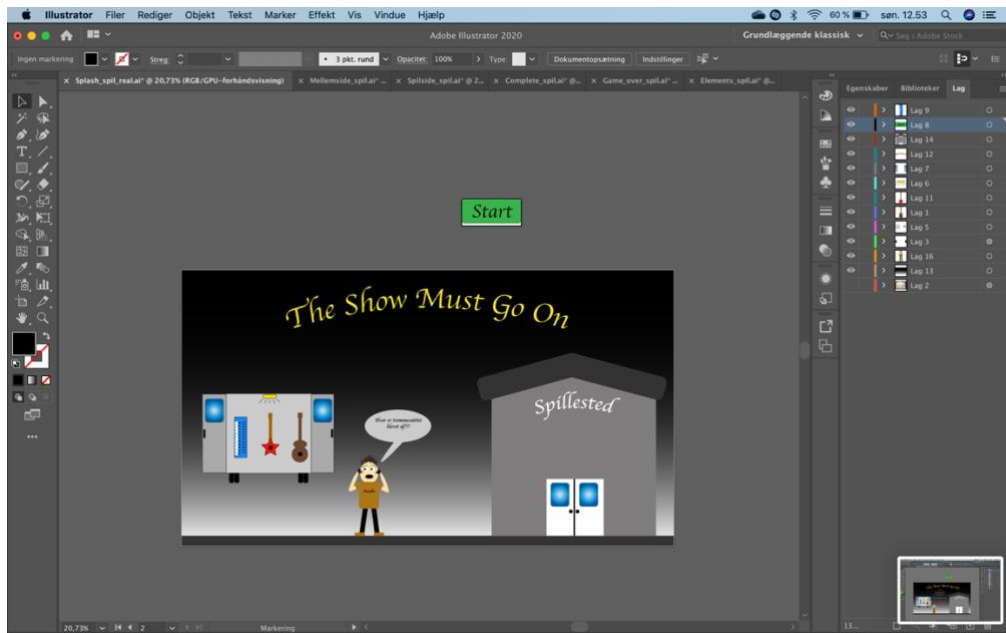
Illustrator Filer Rediger Objekt Tekst Marker Effekt Vis Vindue Hjælp
60 % søn. 12.53
Adobe Illustrator 2020
Grundlæggende klassisk
Søg i Adobe Stock
Ingen markering
Streg:
3 pkt. rund
Opacitet: 100%
Type:
Dokumentopsætning
Indstillinger
× Splash_spil_real.ai* @ 20,73% (RGB/GPU-forhåndsvisning)
× Mellemside_spil.ai* ...
× Spilside_spil.ai* @ 2...
× Complete_spil.ai* @...
× Game_over_spil.ai* ...
× Elements_spil.ai* @...
Egenskaber
Biblioteker
Lag
Lag 9
Lag 8
Lag 14
Lag 12
Lag 7
Lag 6
Lag 11
Lag 1
Lag 5
Lag 3
Lag 16
Lag 13
Lag 2
Start
The Show Must Go On
Spillested
Hvor er bommenadet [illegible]
20,73%
2
Markering
13...